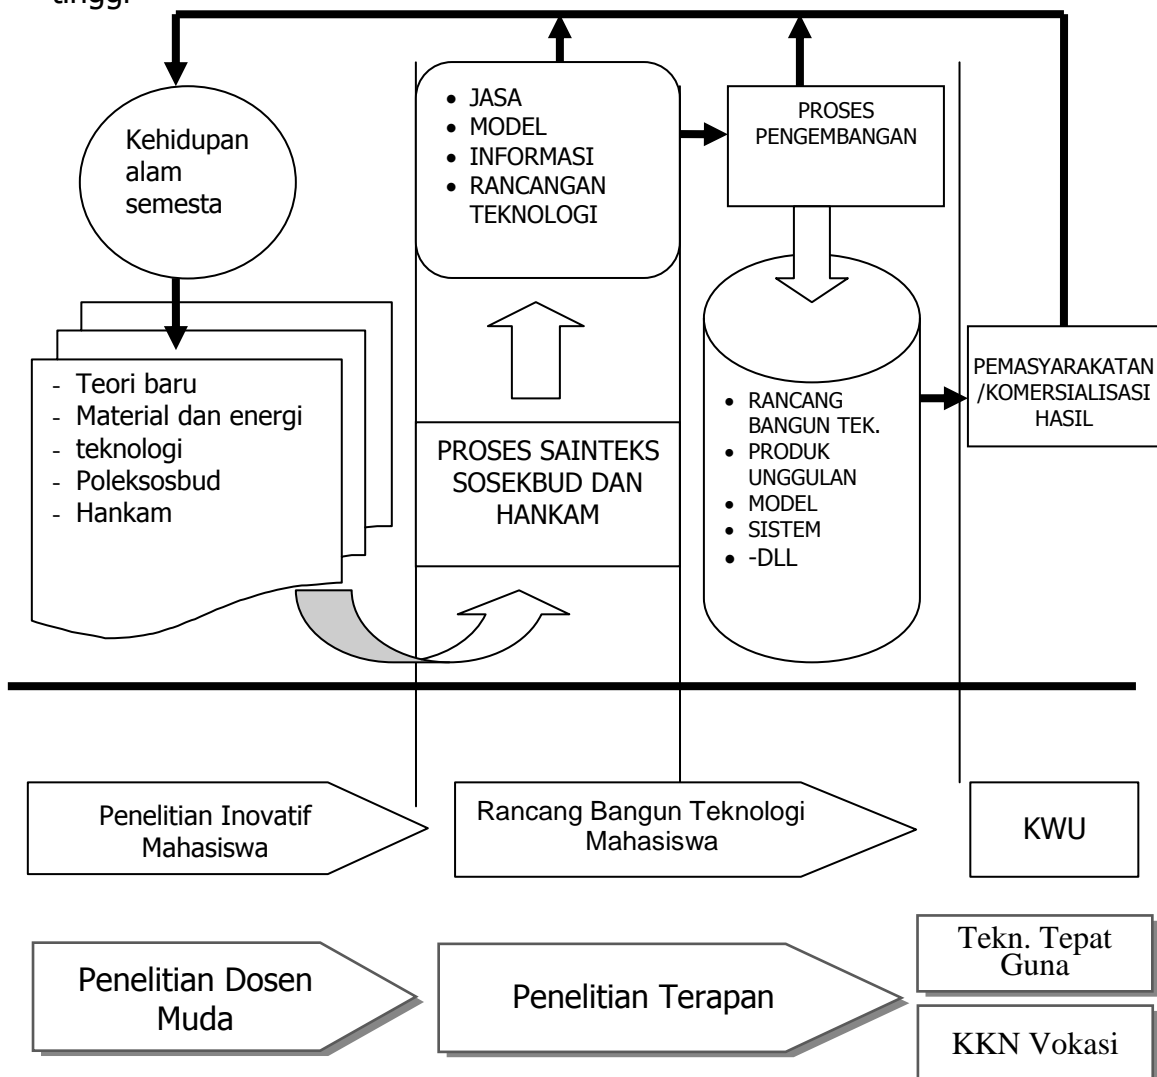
tinggi

Kehidupan alam semesta

- JASA
- MODEL
- INFORMASI
- RANCANGAN TEKNOLOGI

PROSES PENGEMBANGAN

- Teori baru
- Material dan energi
- teknologi
- Poleksosbud
- Hankam

PROSES SAINTEKS SOSEKBUD DAN HANKAM

- RANCANG BANGUN TEK.
- PRODUK UNGGULAN
- MODEL
- SISTEM
- -DLL

PEMASYARAKATAN /KOMERSIALISASI HASIL

Penelitian Inovatif Mahasiswa

Rancang Bangun Teknologi Mahasiswa

KWU

Penelitian Dosen Muda

Penelitian Terapan

Tekn. Tepat Guna

KKN Vokasi